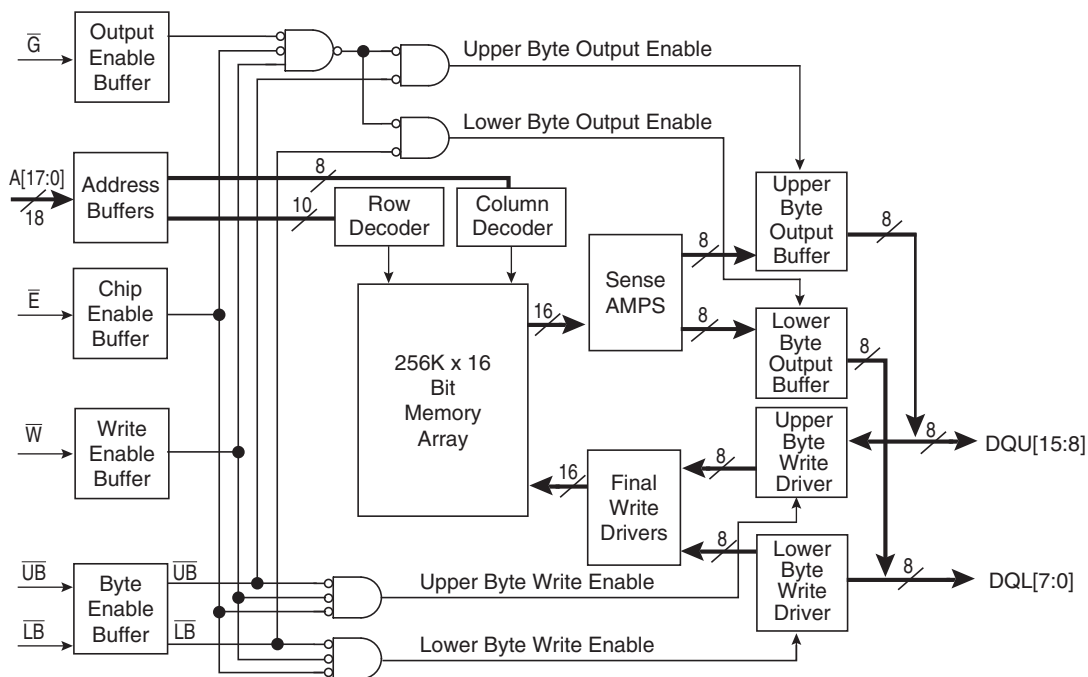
$\overline{G}$

Output Enable Buffer

Upper Byte Output Enable

Lower Byte Output Enable

A[17:0]

18

Address Buffers

8

10

Row Decoder

Column Decoder

Upper Byte Output Buffer

8

8

Sense AMPS

16

8

$\overline{E}$

Chip Enable Buffer

256K x 16 Bit Memory Array

Lower Byte Output Buffer

8

$\overline{W}$

Write Enable Buffer

Upper Byte Write Driver

8

DQU[15:8]

16

8

Final Write Drivers

8

Lower Byte Write Driver

8

DQL[7:0]

$\overline{UB}$

Byte Enable Buffer

$\overline{UB}$

$\overline{LB}$

$\overline{LB}$

Upper Byte Write Enable

Lower Byte Write Enable